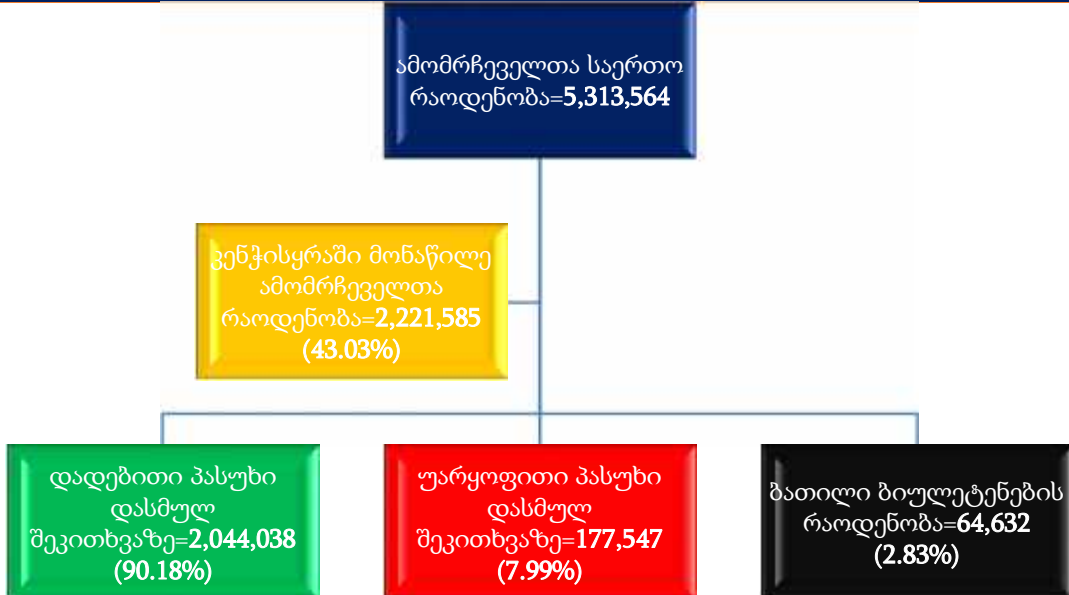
ამომრჩეველთა საერთო რაოდენობა=5,313,564

რეფერენდუმში მონაწილე ამომრჩეველთა რაოდენობა=2,221,585 (43.03%)

დადებითი პასუხი დასმულ შეკითხვაზე=2,044,038 (90.18%)

უარყოფითი პასუხი დასმულ შეკითხვაზე=177,547 (7.99%)

ბათილი ბიულეტენების რაოდენობა=64,632 (2.83%)